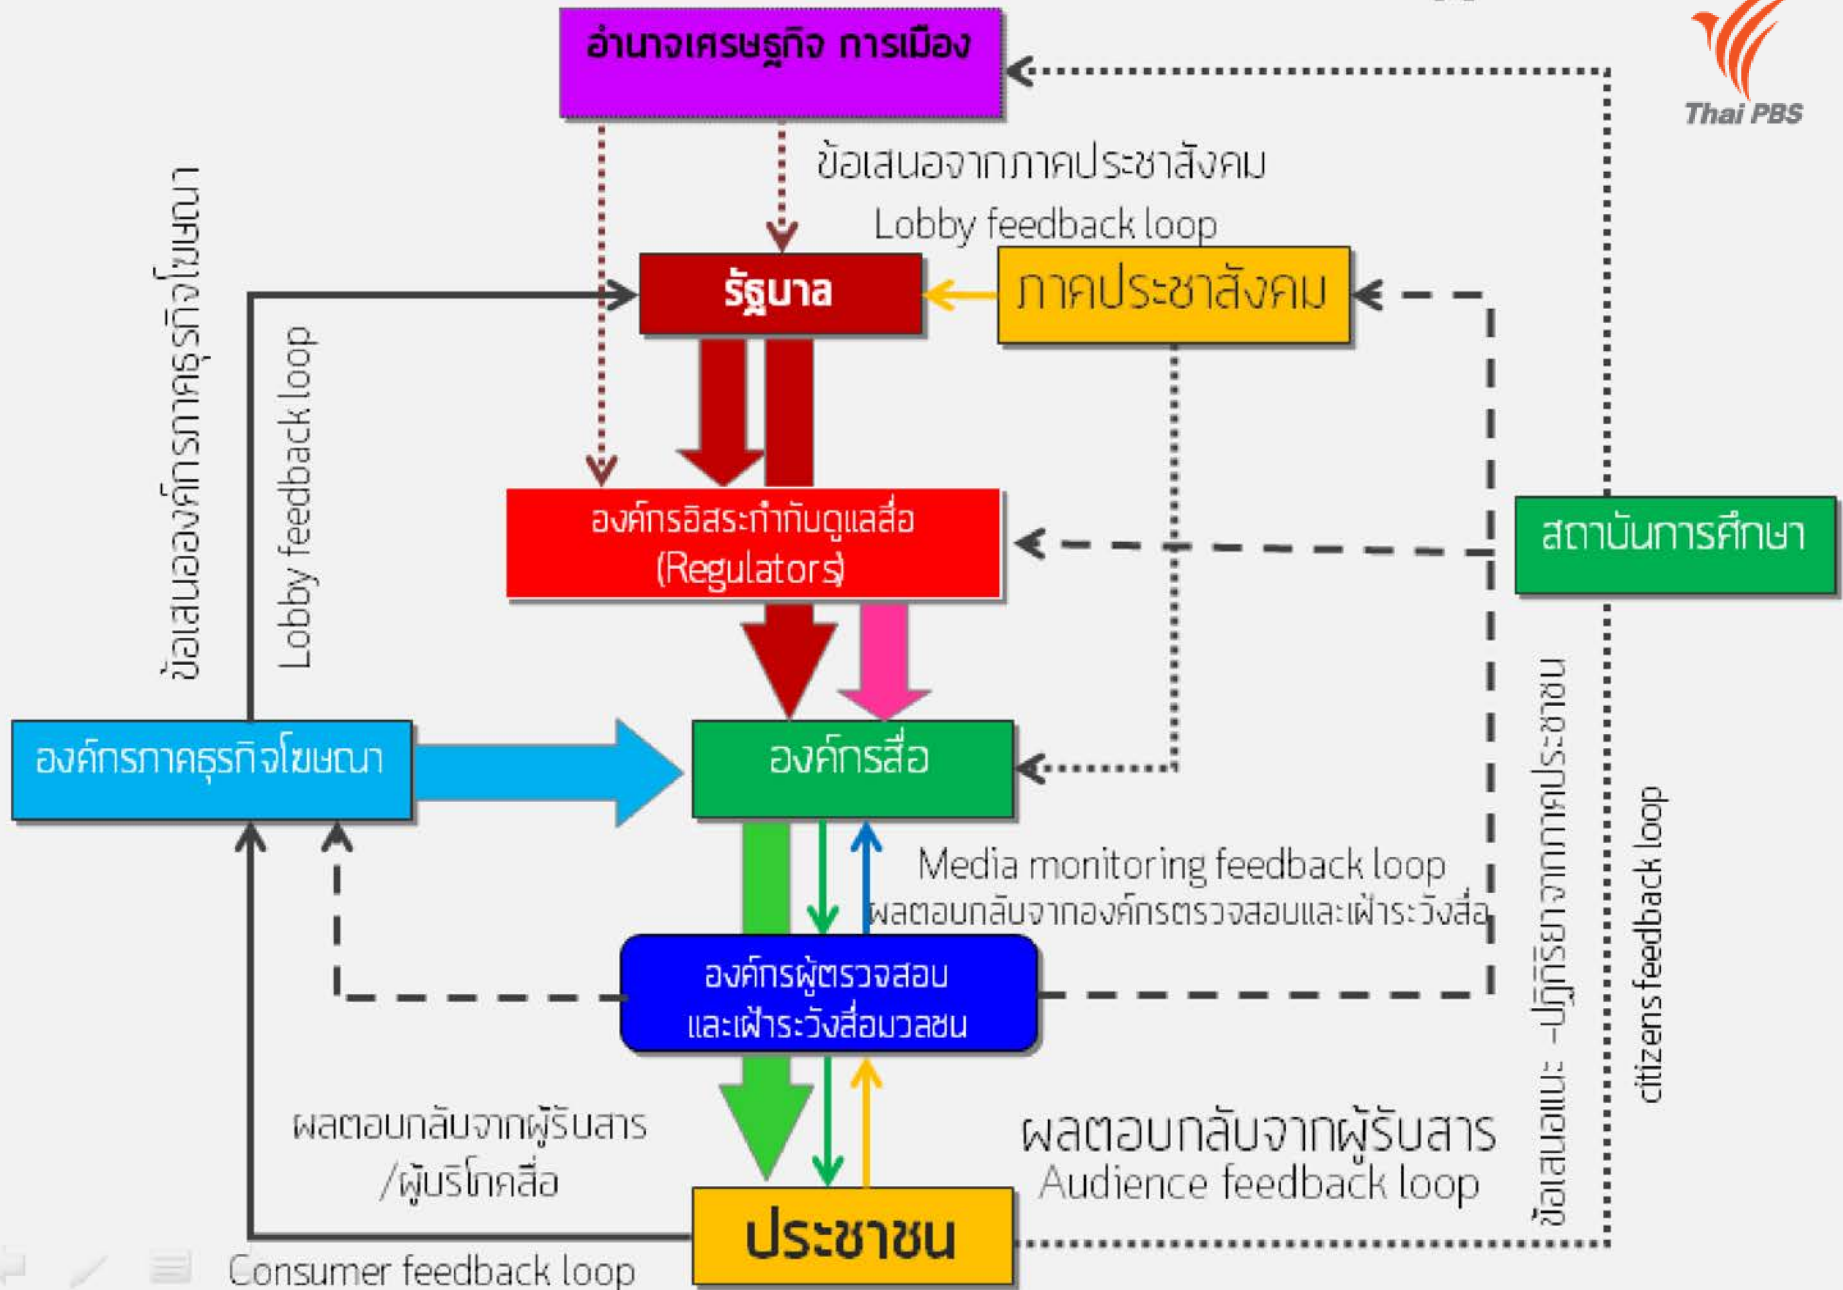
Thai PBS

อำนาจเศรษฐกิจ การเมือง

ข้อเสนอจากภาคประชาสังคม

Lobby feedback loop

รัฐบาล

ภาคประชาสังคม

ข้อเสนอองค์กรภาคธุรกิจโฆษณา

Lobby feedback loop

องค์กรอิสระกำกับดูแลสื่อ (Regulators)

สถาบันการศึกษา

องค์กรภาคธุรกิจโฆษณา

องค์กรสื่อ

Media monitoring feedback loop

ผลตอบกลับจากองค์กรตรวจสอบและเฝ้าระวังสื่อ

องค์กรผู้ตรวจสอบและเฝ้าระวังสื่อมวลชน

ข้อเสนอแนะ -ปฏิกิริยาจากภาคประชาชน

citizens feedback loop

ผลตอบกลับจากผู้รับสาร/ผู้บริโภคสื่อ

ผลตอบกลับจากผู้รับสาร

Audience feedback loop

ประชาชน

Consumer feedback loop